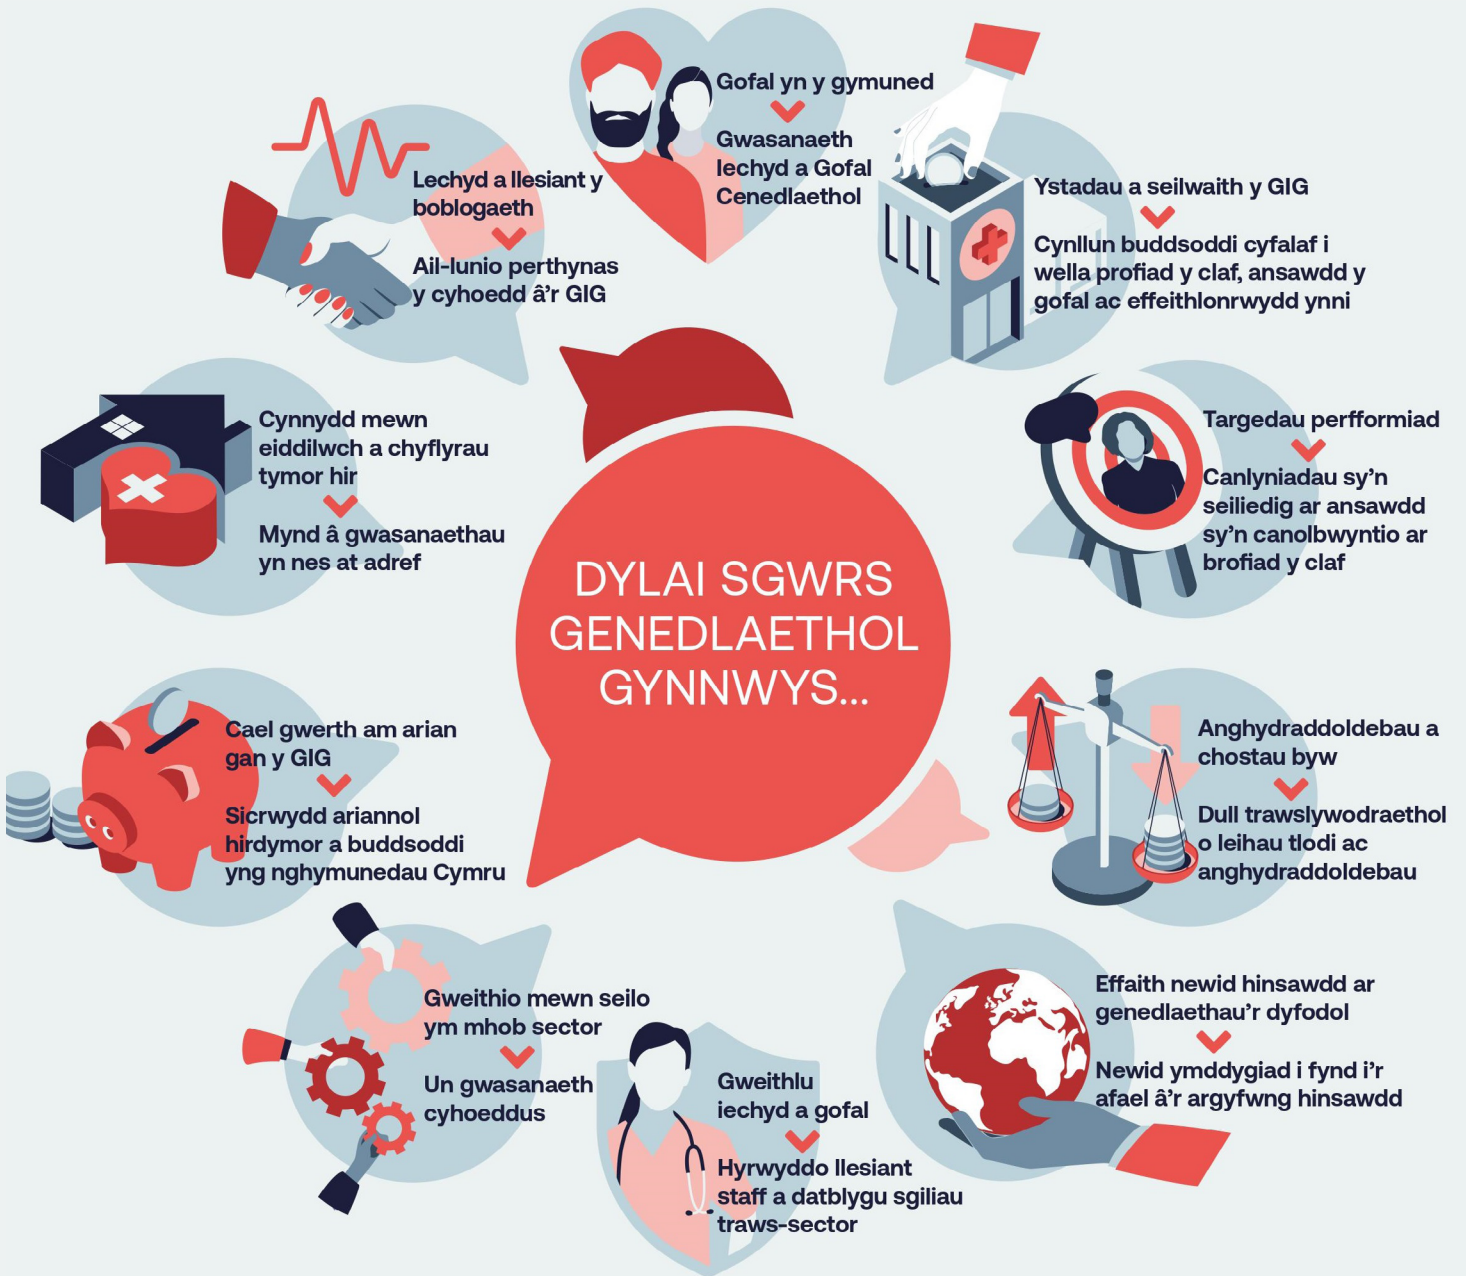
DYLAI SGWRS GENEDLAETHOL GYNNWYS...

Gofal yn y gymuned

Gwasanaeth Iechyd a Gofal Cenedlaethol

Ystadau a seilwaith y GIG

Cynllun buddsoddi cyfalaf i wella profiad y claf, ansawdd y gofal ac effeithlonrwydd ynni

Targedau perfformiad

Canlyniadau sy'n seiliedig ar ansawdd sy'n canolbwyntio ar brofiad y claf

Anghydraddoldebau a chostau byw

Dull trawslywodraethol o leihau tlodi ac anghydraddoldebau

Effaith newid hinsawdd ar genedlaethau'r dyfodol

Newid ymddygiad i fynd i'r afael â'r argyfwng hinsawdd

Gweithlu iechyd a gofal

Hyrwyddo llesiant staff a datblygu sgiliau traws-sector

Gweithio mewn seilo ym mhob sector

Un gwasanaeth cyhoeddus

Cael gwerth am arian gan y GIG

Sicrwydd ariannol hirdymor a buddsoddi yng nghymunedau Cymru

Cynnydd mewn eiddilwch a chyflyrau tymor hir

Mynd â gwasanaethau yn nes at adref

Lechyd a llesiant y boblogaeth

Ail-lunio perthynas y cyhoedd â'r GIG